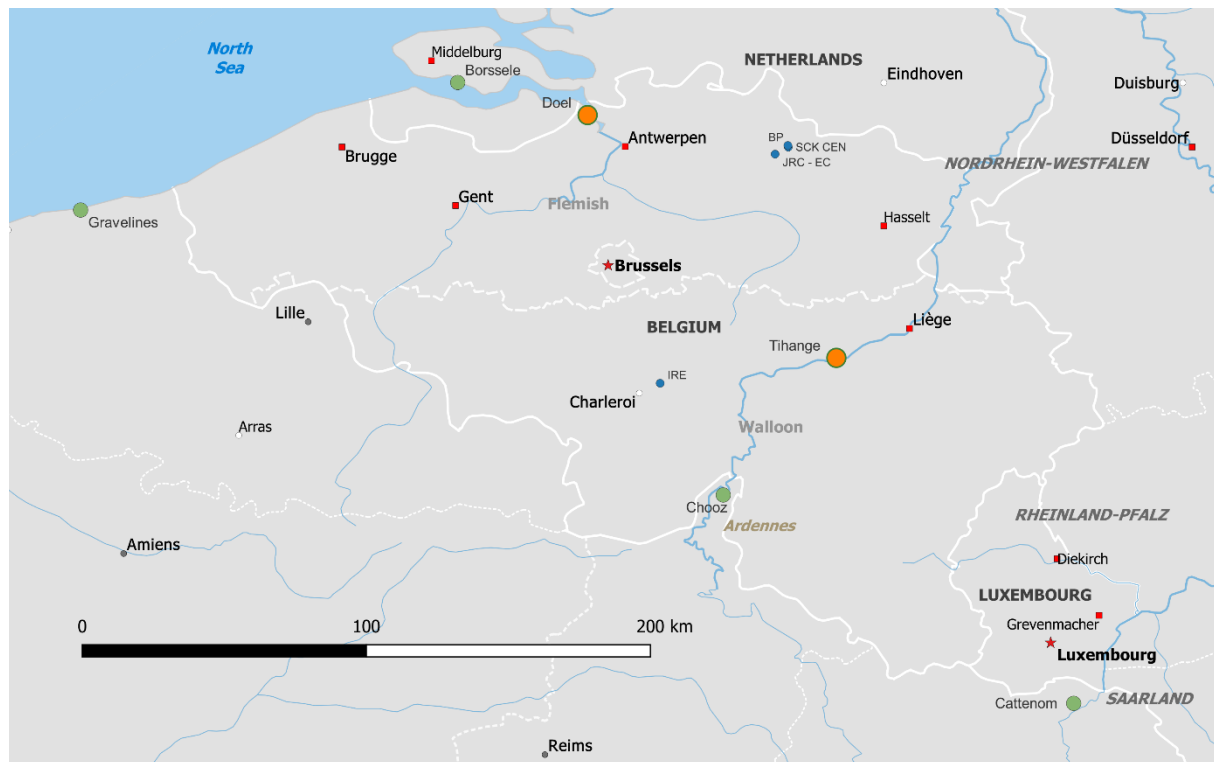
North Sea

Middelburg
Borssele
NETHERLANDS
Eindhoven
Duisburg
Doel
Antwerpen
BP
SCK CEN
JRC - EC
Düsseldorf
Brugge
NORDRHEIN-WESTFALEN
Gent
Flemish
Gravelines
Hasselt
Brussels
Lille
BELGIUM
Liège
Tihange
IRE
Charleroi
Arras
Walloon
Chooz
Ardennes
RHEINLAND-PFALZ
Amiens
Diekirch
LUXEMBOURG
0
100
200 km
Grevenmacher
Luxembourg
Cattenom
SAARLAND
Reims